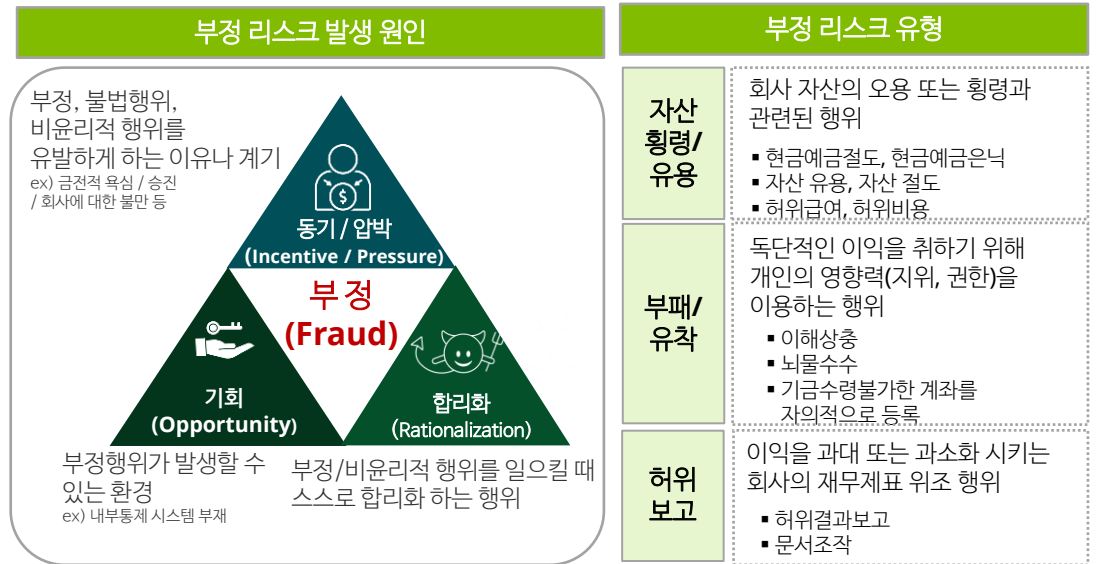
부정 리스크 발생 원인

부정, 불법행위, 비윤리적 행위를 유발하게 하는 이유나 계기
ex) 금전적 욕심 / 승진 / 회사에 대한 불만 등

동기 / 압박
(Incentive / Pressure)

부정
(Fraud)

기회
(Opportunity)

합리화
(Rationalization)

부정행위가 발생할 수 있는 환경
ex) 내부통제 시스템 부재

부정/비윤리적 행위를 일으킬 때 스스로 합리화 하는 행위

부정 리스크 유형

| 자산 횡령/ 유용 | 회사 자산의 오용 또는 횡령과 관련된 행위<br>▪ 현금예금절도, 현금예금은닉<br>▪ 자산 유용, 자산 절도<br>▪ 허위급여, 허위비용 |
|---|---|
| 부패/ 유착 | 독단적인 이익을 취하기 위해 개인의 영향력(지위, 권한)을 이용하는 행위<br>▪ 이해상충<br>▪ 뇌물수수<br>▪ 기금수령불가한 계좌를 자의적으로 등록 |
| 허위 보고 | 이익을 과대 또는 과소화 시키는 회사의 재무제표 위조 행위<br>▪ 허위결과보고<br>▪ 문서조작 |